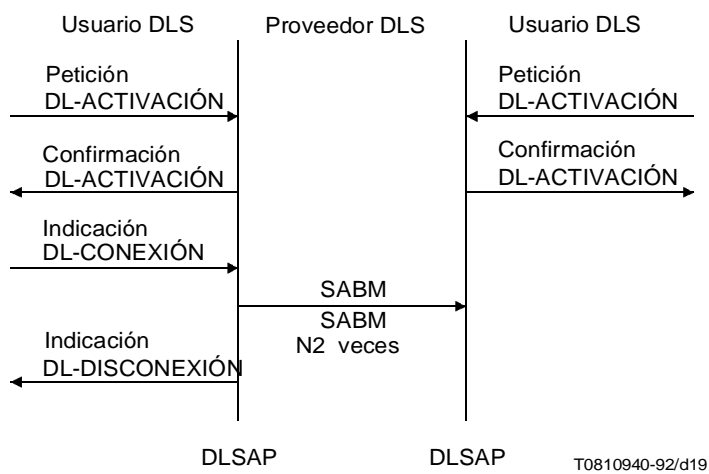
Usuario DLS

Proveedor DLS

Usuario DLS

Petición
DL-ACTIVACIÓN

Confirmación
DL-ACTIVACIÓN

Indicación
DL-CONEXIÓN

Indicación
DL-DISCONEXIÓN

Petición
DL-ACTIVACIÓN

Confirmación
DL-ACTIVACIÓN

SABM

SABM
N2 veces

DLSAP

DLSAP

T0810940-92/d19